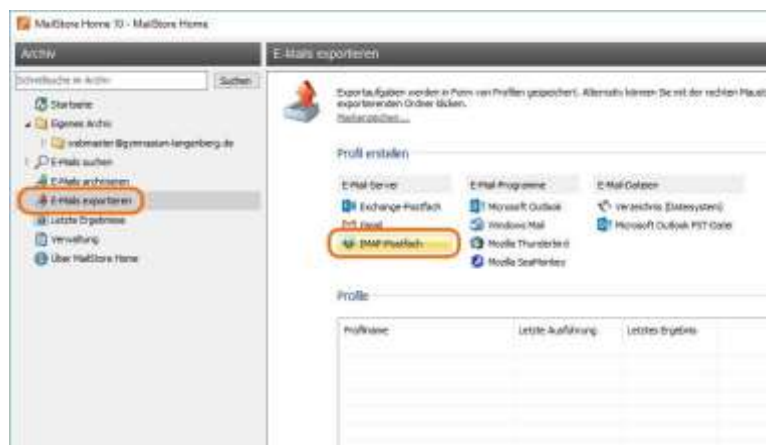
MailStore Home 10 - MailStore Home

Archiv

Schnellsuche im Archiv

Suchen

Startseite

Eigenes Archiv

webmaster@gymnasium-langenberg.de

E-Mails suchen

E-Mails archivieren

E-Mails exportieren

Letzte Ergebnisse

Verwaltung

Über MailStore Home

E-Mails exportieren

Exportaufgaben werden in Form von Profilen gespeichert. Alternativ können Sie mit der rechten Maust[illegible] exportierenden Ordner klicken.

Mehr erfahren...

Profil erstellen

E-Mail-Server

Exchange-Postfach

Gmail

IMAP-Postfach

E-Mail-Programme

Microsoft Outlook

Windows Mail

Mozilla Thunderbird

Mozilla SeaMonkey

E-Mail-Dateien

Verzeichnis (Dateisystem)

Microsoft Outlook PST-Datei

Profile

| Profilname | Letzte Ausführung | Letztes Ergebnis |
|---|---|---|